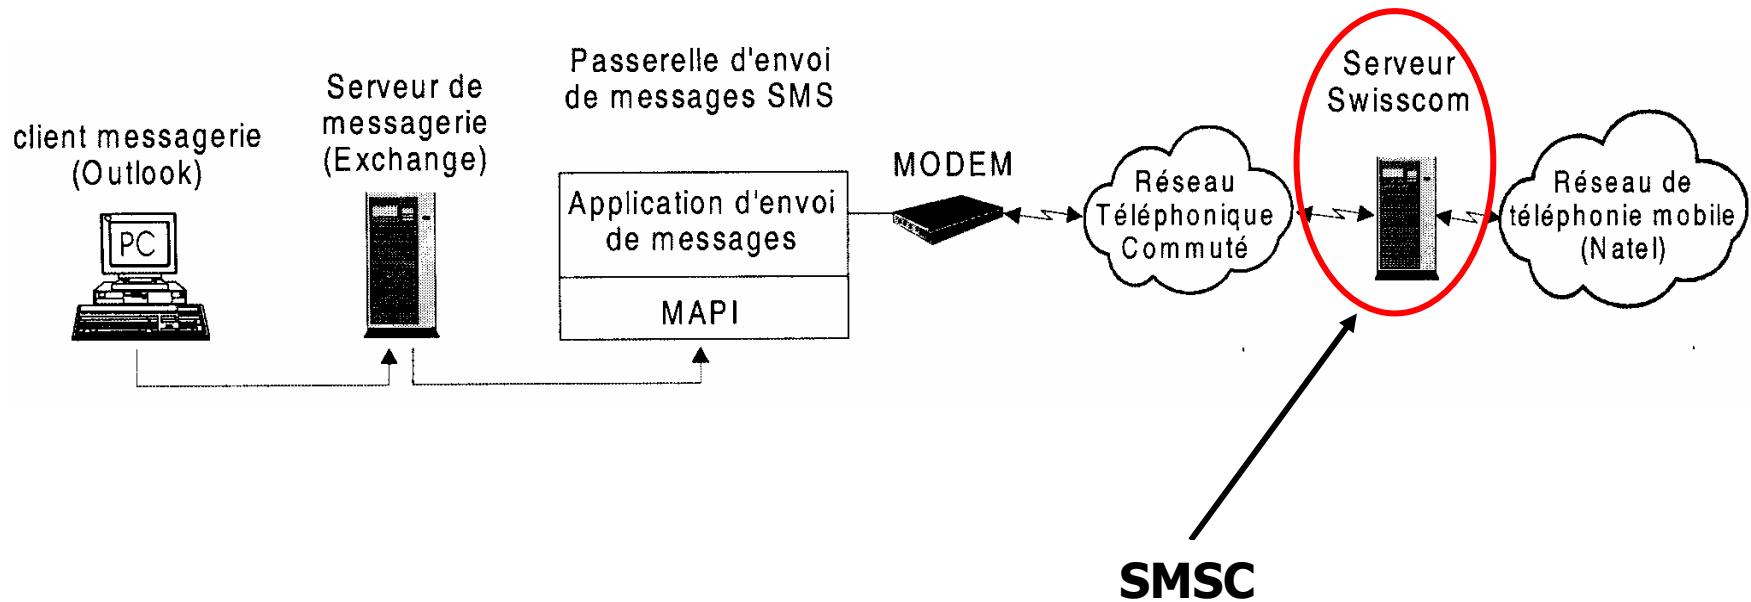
client messagerie (Outlook)

PC

Serveur de messagerie (Exchange)

Passerelle d'envoi de messages SMS

Application d'envoi de messages

MAPI

MODEM

Réseau Téléphonique Commuté

Serveur Swisscom

Réseau de téléphonie mobile (Natel)

SMSC